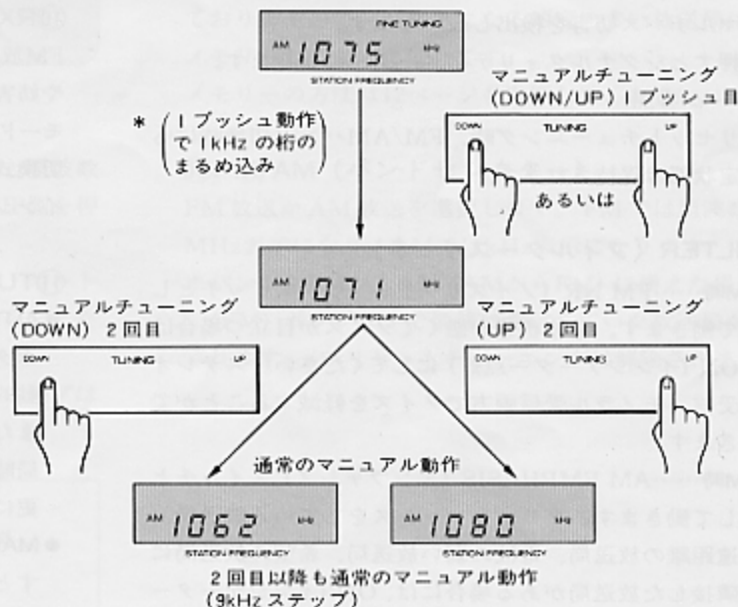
FINE TUNING
AM 1075 MHz
STATION FREQUENCY

マニュアルチューニング
(DOWN/UP) 1プッシュ目

DOWN TUNING UP

あるいは

* (1プッシュ動作で1kHzの桁のまるめ込み)

AM 1071 MHz
STATION FREQUENCY

マニュアルチューニング
(DOWN) 2回目

DOWN TUNING UP

マニュアルチューニング
(UP) 2回目

DOWN TUNING UP

通常のマニュアル動作

AM 1062 MHz
STATION FREQUENCY

AM 1080 MHz
STATION FREQUENCY

2回目以降も通常のマニュアル動作
(9kHzステップ)